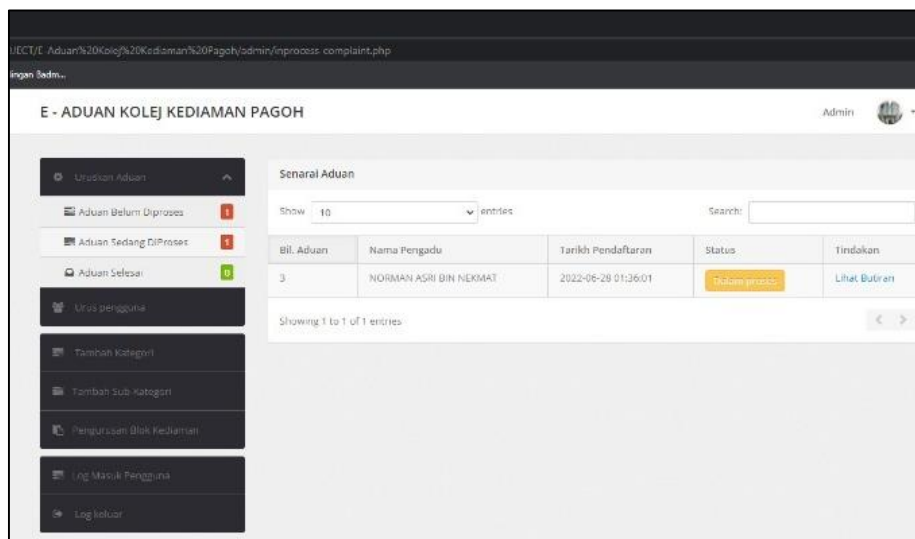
JECT/E-Aduan%20Kolej%20Kediaman%20Pagoh/admin/inprocess complaint.php

ingan Badm...

E - ADUAN KOLEJ KEDIAMAN PAGOH

Admin

Uruskan Aduan

Aduan Belum Diproses 1

Aduan Sedang DiProses 1

Aduan Selesai 0

Urus pengguna

Tambah Kategori

Tambah Sub Kategori

Pengurusan Blok Kediaman

Log Masuk Pengguna

Log keluar

Senarai Aduan

Show 10 entries

Search:

| Bil. Aduan | Nama Pengadu | Tarikh Pendaftaran | Status | Tindakan |
|---|---|---|---|---|
| 3 | NORMAN ASRI BIN NEKMAT | 2022-06-28 01:36:01 | Dalam proses | Lihat Butiran |

Showing 1 to 1 of 1 entries

< >